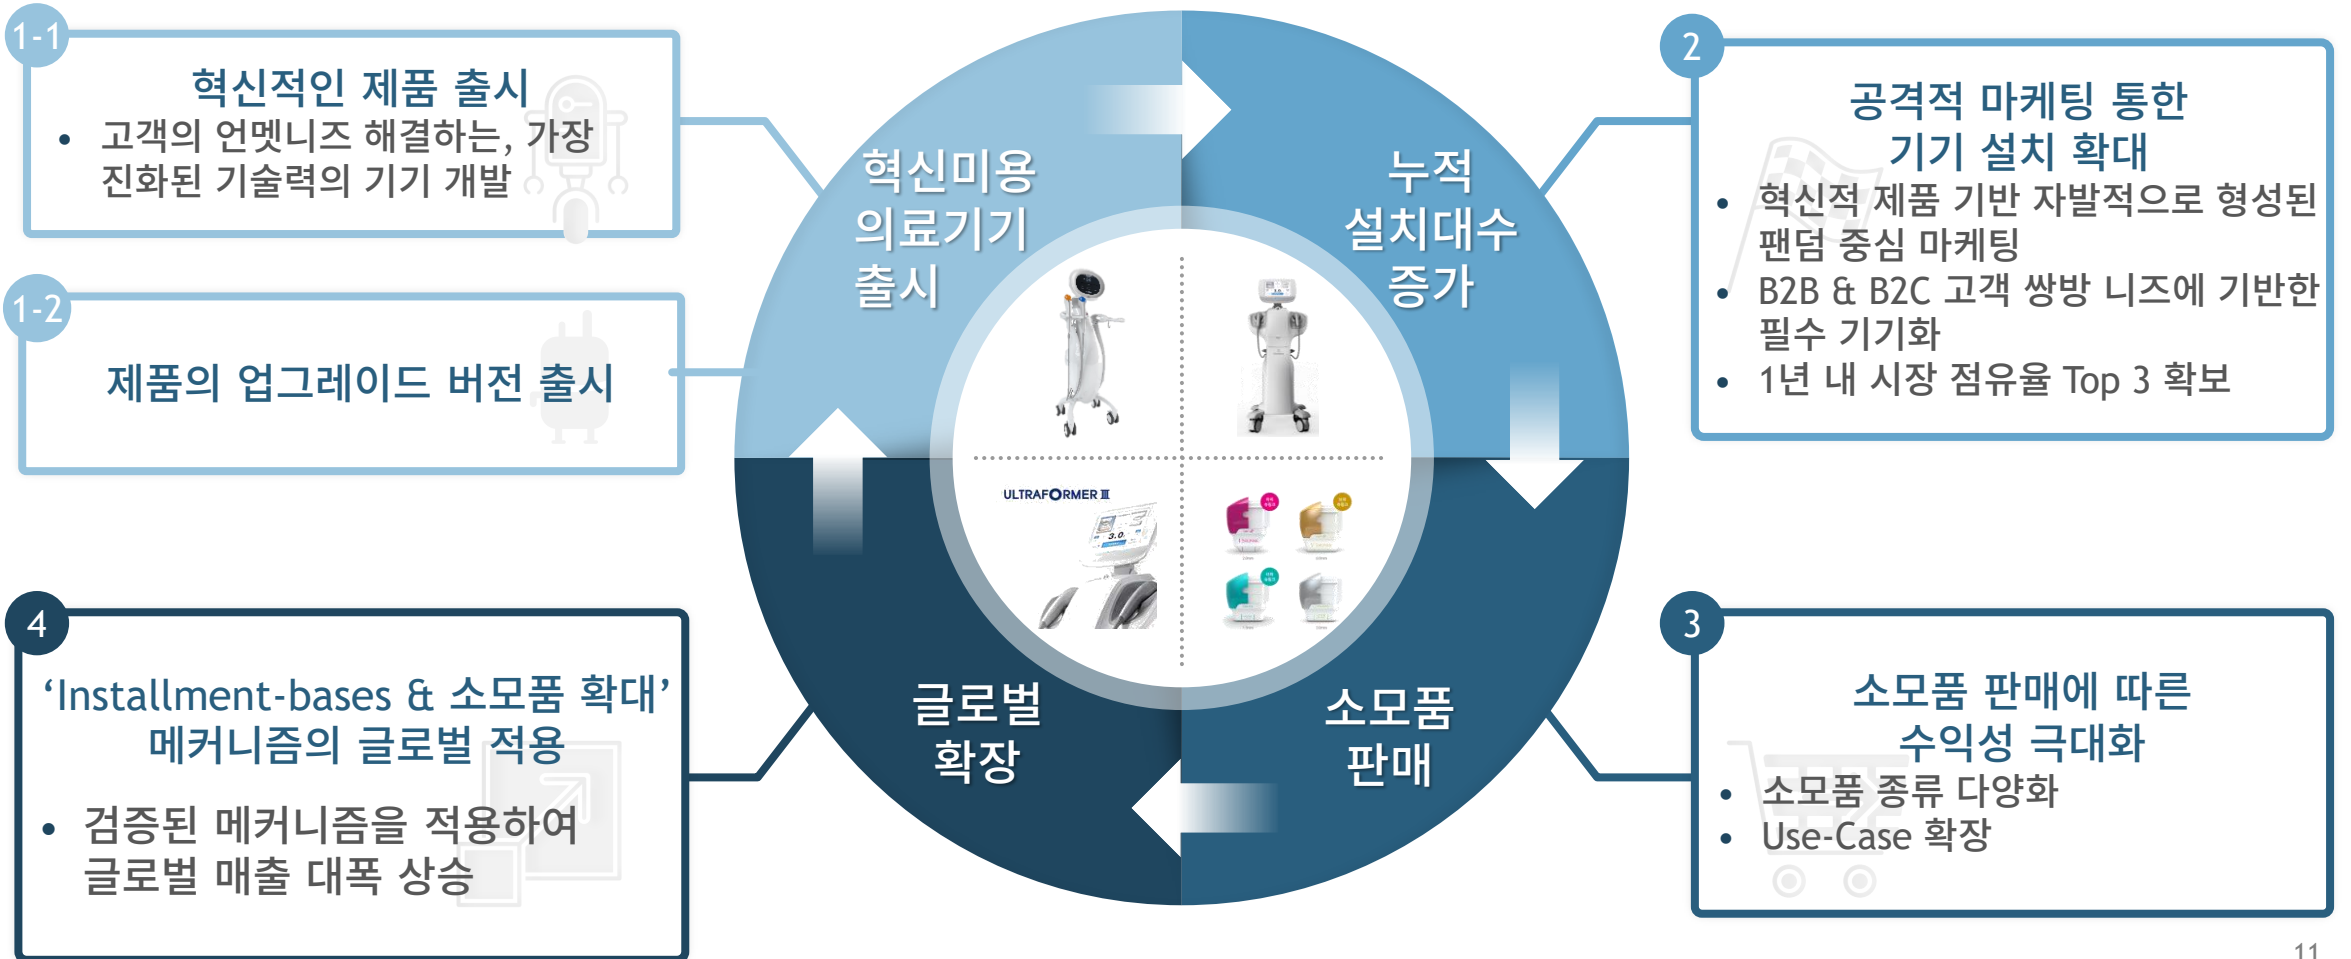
1-1

혁신적인 제품 출시

- 고객의 언멧니즈 해결하는, 가장 진화된 기술력의 기기 개발

1-2

제품의 업그레이드 버전 출시

혁신미용 의료기기 출시

누적 설치대수 증가

글로벌 확장

소모품 판매

ULTRAFORMER Ⅲ

2

공격적 마케팅 통한 기기 설치 확대

- 혁신적 제품 기반 자발적으로 형성된 팬덤 중심 마케팅
- B2B & B2C 고객 쌍방 니즈에 기반한 필수 기기화
- 1년 내 시장 점유율 Top 3 확보

4

'Installment-bases & 소모품 확대' 메커니즘의 글로벌 적용

- 검증된 메커니즘을 적용하여 글로벌 매출 대폭 상승

3

소모품 판매에 따른 수익성 극대화

- 소모품 종류 다양화
- Use-Case 확장

11